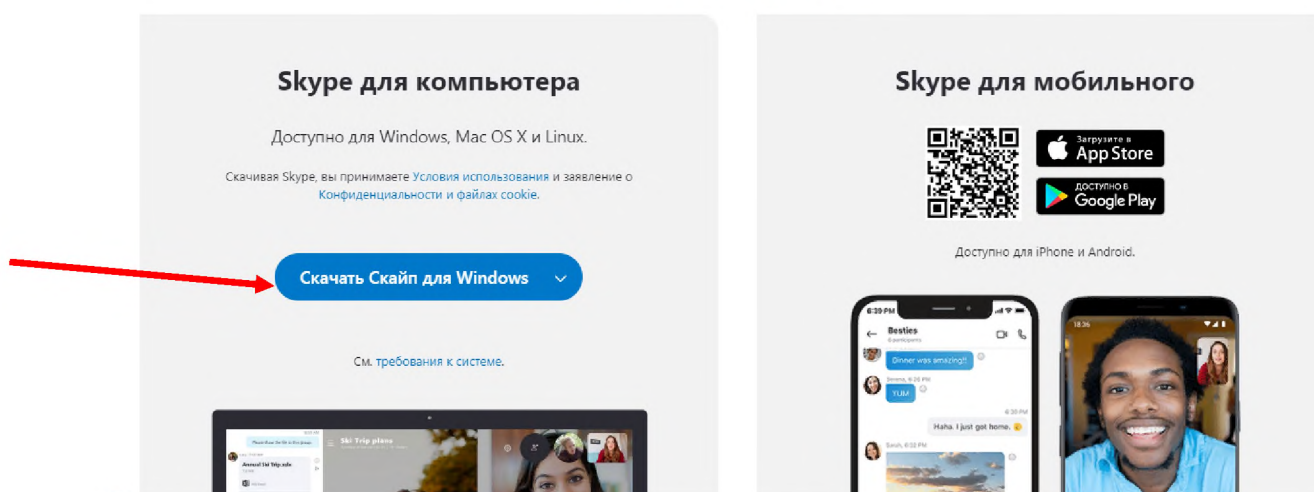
Skype для компьютера

Доступно для Windows, Mac OS X и Linux.

Скачивая Skype, вы принимаете Условия использования и заявление о Конфиденциальности и файлах cookie.

Скачать Скайп для Windows

См. требования к системе.

Ski Trip plans

Annual Ski Trip.xlsx

Skype для мобильного

Загрузите в App Store

ДОСТУПНО В Google Play

Доступно для iPhone и Android.

6:39

Besties

Dinner was amazing!

YUM

Haha. I just got home.

18:26